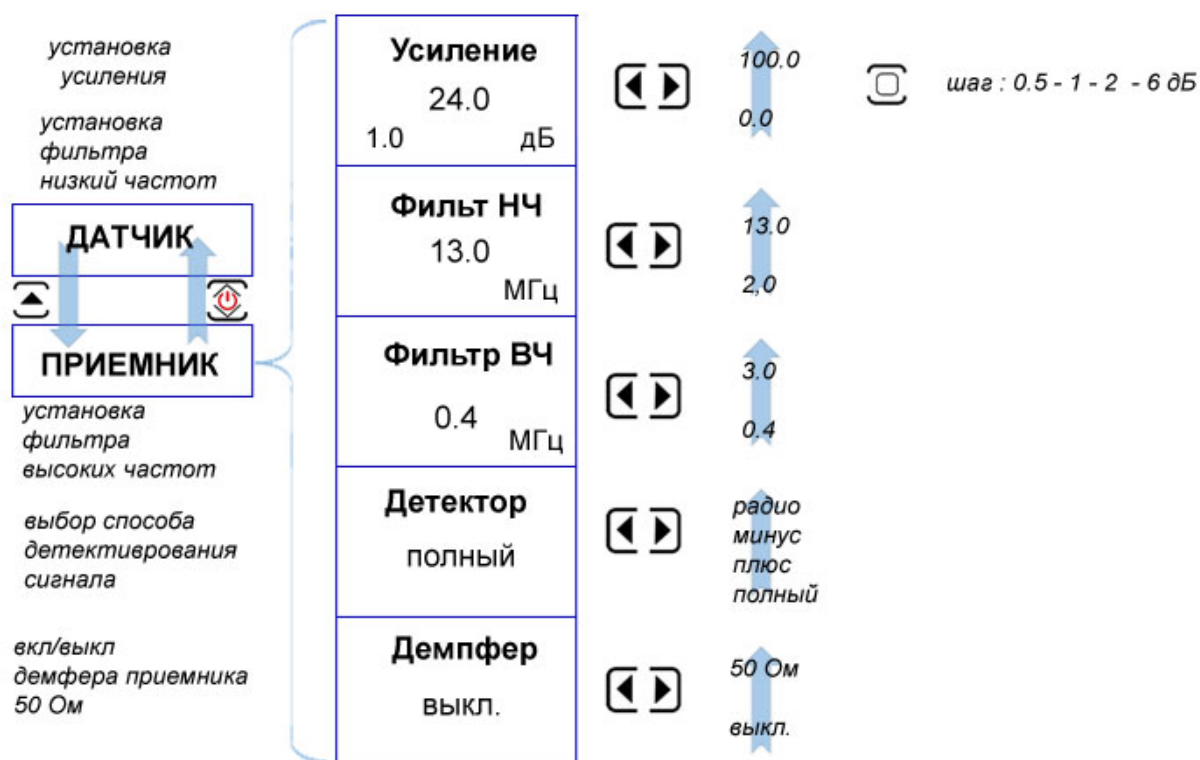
установка усиления

установка фильтра низкий частот

ДАТЧИК

ПРИЕМНИК

установка фильтра высоких частот

выбор способа детективрования сигнала

вкл/выкл демфера приемника 50 Ом

Усиление
24.0
1.0 дБ

Фильт НЧ
13.0
МГц

Фильтр ВЧ
0.4
МГц

Детектор
полный

Демпфер
выкл.

100.0
0.0

шаг : 0.5 - 1 - 2 - 6 дБ

13.0
2,0

3.0
0.4

радио
минус
плюс
полный

50 Ом
выкл.